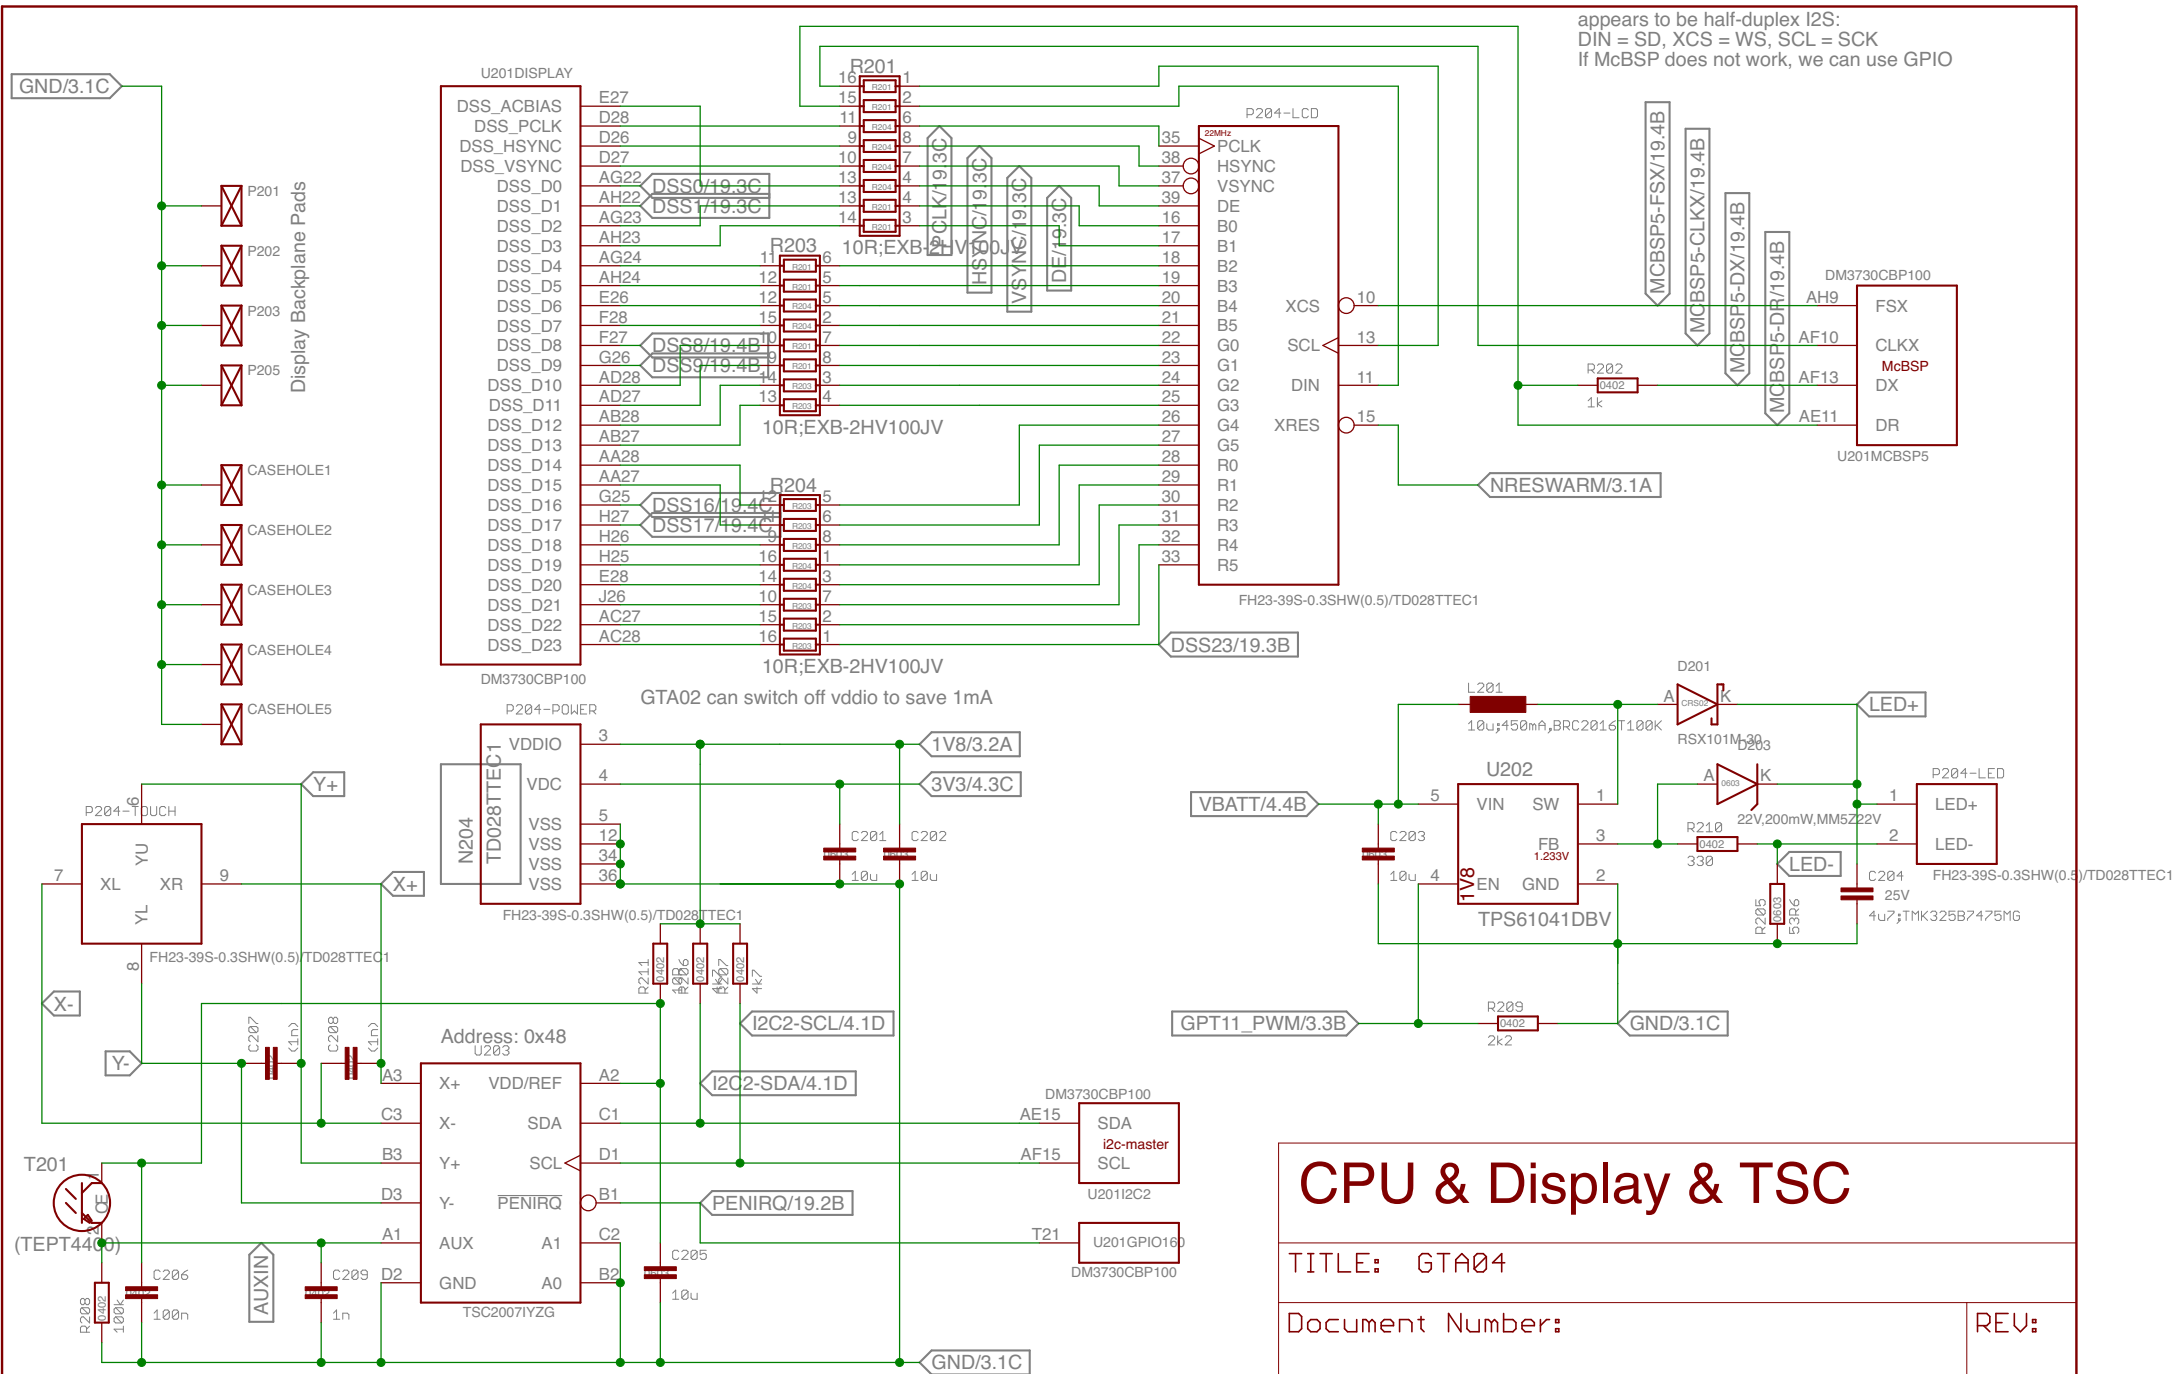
appears to be half-duplex I2S:
DIN = SD, XCS = WS, SCL = SCK
If McBSP does not work, we can use GPIO

GND/3.1C

U201DISPLAY
DSS_ACBIAS E27
DSS_PCLK D28
DSS_HSYNC D26
DSS_VSYNC D27
DSS_D0 AG22
DSS_D1 AH22
DSS_D2 AG23
DSS_D3 AH23
DSS_D4 AG24
DSS_D5 AH24
DSS_D6 E26
DSS_D7 F28
DSS_D8 F27
DSS_D9 G26
DSS_D10 AD28
DSS_D11 AD27
DSS_D12 AB28
DSS_D13 AB27
DSS_D14 AA28
DSS_D15 AA27
DSS_D16 G25
DSS_D17 H27
DSS_D18 H26
DSS_D19 H25
DSS_D20 E28
DSS_D21 J26
DSS_D22 AC27
DSS_D23 AC28
DM3730CBP100

DSS0/19.3C
DSS1/19.3C
DSS8/19.4B
DSS9/19.4B
DSS16/19.4C
DSS17/19.4C
DSS23/19.3B

P201
P202
P203
P205
Display Backplane Pads
CASEHOLE1
CASEHOLE2
CASEHOLE3
CASEHOLE4
CASEHOLE5

R201
16 1
15 2
11 6
9 8
10 7
13 4
13 4
14 3
10R;EXB-2HV100JV

R203
11 6
12 5
12 5
15 2
10 7
9 8
14 3
13 4
10R;EXB-2HV100JV

R204
12 5
11 6
9 8
16 1
14 3
10 7
15 2
16 1
10R;EXB-2HV100JV

PCLK/19.3C
HSYNC/19.3C
VSYNC/19.3C
DE/19.3C

P204-LCD
22MHz
35 PCLK
38 HSYNC
37 VSYNC
39 DE
16 B0
17 B1
18 B2
19 B3
20 B4
21 B5
22 G0
23 G1
24 G2
25 G3
26 G4
27 G5
28 R0
29 R1
30 R2
31 R3
32 R4
33 R5
XCS 10
SCL 13
DIN 11
XRES 15
FH23-39S-0.3SHW(0.5)/TD028TTEC1

MCBSP5-FSX/19.4B
MCBSP5-CLKX/19.4B
MCBSP5-DX/19.4B
MCBSP5-DR/19.4B

DM3730CBP100
AH9 FSX
AF10 CLKX
McBSP
AF13 DX
AE11 DR
U201MCBSP5

R202
0402
1k

NRESWARM/3.1A

GTA02 can switch off vddio to save 1mA

P204-POWER
VDDIO 3
VDC 4
VSS 5
VSS 12
VSS 34
VSS 36
N204
TD028TTEC1
FH23-39S-0.3SHW(0.5)/TD028TTEC1

1V8/3.2A
3V3/4.3C
C201 C202
10u 10u

P204-TOUCH
6
7 XL XR 9
YU
YL
8
FH23-39S-0.3SHW(0.5)/TD028TTEC1
Y+
X+
X-
Y-

R211 R206 R207
0402 0402 0402
4k7 4k7 4k7

I2C2-SCL/4.1D
I2C2-SDA/4.1D

C207 (1n) C208 (1n)

Address: 0x48
U203
A3 X+ VDD/REF A2
C3 X- SDA C1
B3 Y+ SCL D1
D3 Y- PENIRQ B1
A1 AUX A1 C2
D2 GND A0 B2
TSC2007IYZG

PENIRQ/19.2B

DM3730CBP100
AE15 SDA
i2c-master
AF15 SCL
U201I2C2

T21 U201GPIO160
DM3730CBP100

T201
(TEPT4400)
C206 100n
R208 0402 100k
AUXIN
C209 1n
C205 10u
GND/3.1C

L201
10u;450mA,BRC2016T100K
D201
A K
CRS02
RSX101M-30
D203
A K
0603
22V,200mW,MM5Z22V
LED+

U202
VBATT/4.4B
5 VIN SW 1
FB 3
1.233V
4 EN GND 2
1V8
TPS61041DBV
C203
10u

R210
0402
330
LED-
R205
0603
53R6
C204
25V
4u7;TMK325B7475MG

P204-LED
1 LED+
2 LED-
FH23-39S-0.3SHW(0.5)/TD028TTEC1

GPT11_PWM/3.3B
R209
0402
2k2
GND/3.1C

CPU & Display & TSC
TITLE: GTA04
Document Number:
REV: